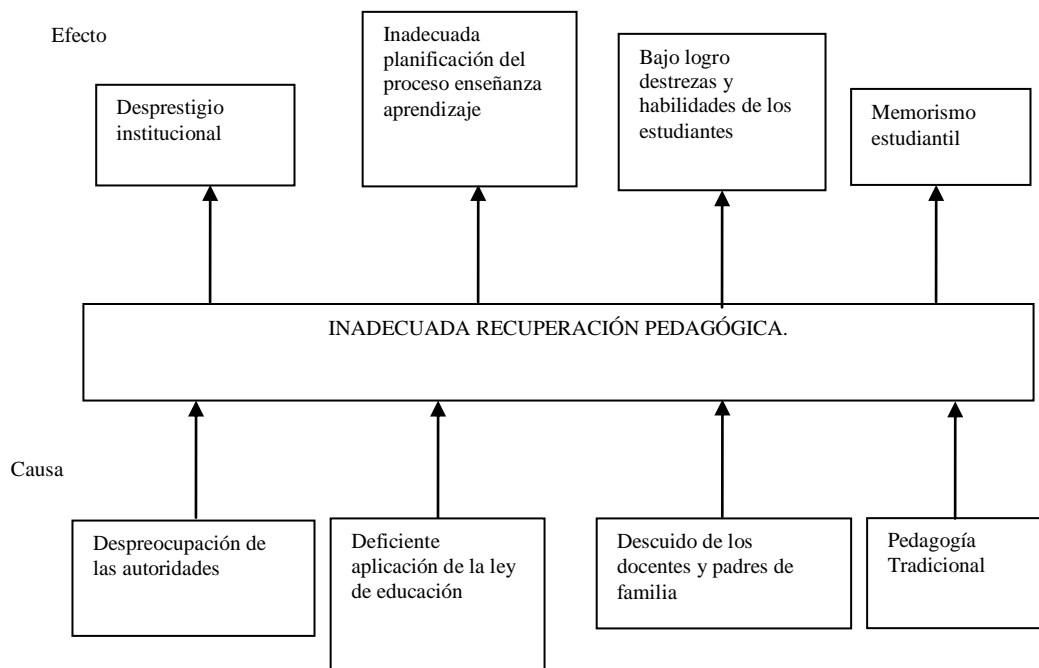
Efecto

Desprestigio institucional

Inadecuada planificación del proceso enseñanza aprendizaje

Bajo logro destrezas y habilidades de los estudiantes

Memorismo estudiantil

INADECUADA RECUPERACIÓN PEDAGÓGICA.

Causa

Despreocupación de las autoridades

Deficiente aplicación de la ley de educación

Descuido de los docentes y padres de familia

Pedagogía Tradicional